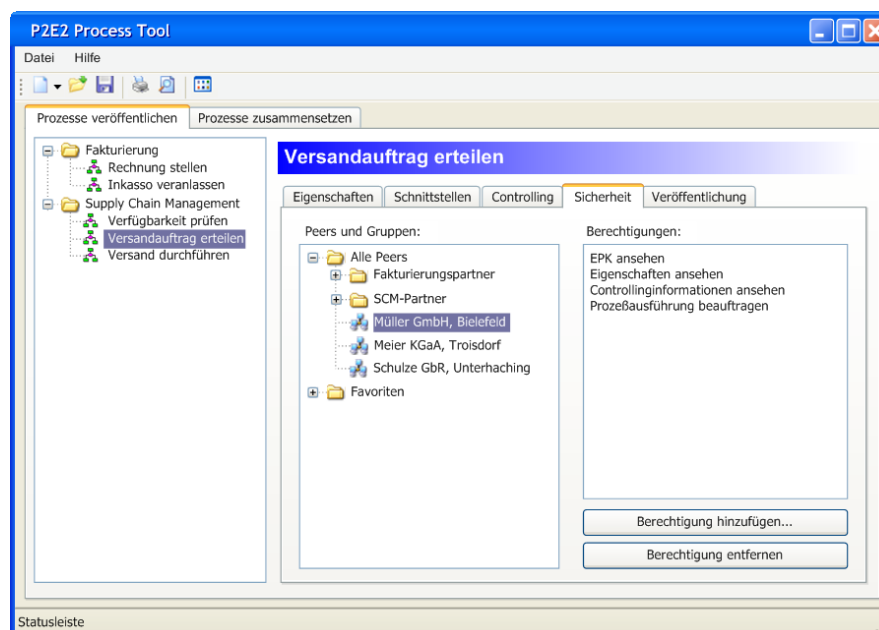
P2E2 Process Tool

Datei Hilfe

Prozesse veröffentlichen | Prozesse zusammensetzen

Fakturierung
Rechnung stellen
Inkasso veranlassen
Supply Chain Management
Verfügbarkeit prüfen
Versandauftrag erteilen
Versand durchführen

Versandauftrag erteilen

Eigenschaften | Schnittstellen | Controlling | Sicherheit | Veröffentlichung

Peers und Gruppen:

Alle Peers
Fakturierungspartner
SCM-Partner
Müller GmbH, Bielefeld
Meier KGaA, Troisdorf
Schulze GbR, Unterhaching
Favoriten

Berechtigungen:

EPK ansehen
Eigenschaften ansehen
Controllinginformationen ansehen
Prozeßausführung beauftragen

Berechtigung hinzufügen...

Berechtigung entfernen

Statusleiste